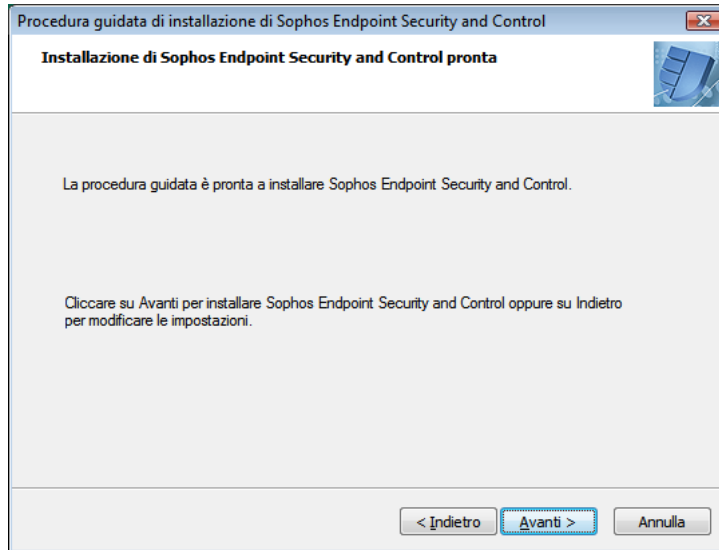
Procedura guidata di installazione di Sophos Endpoint Security and Control

Installazione di Sophos Endpoint Security and Control pronta

La procedura guidata è pronta a installare Sophos Endpoint Security and Control.

Cliccare su Avanti per installare Sophos Endpoint Security and Control oppure su Indietro per modificare le impostazioni.

< Indietro
Avanti >
Annulla